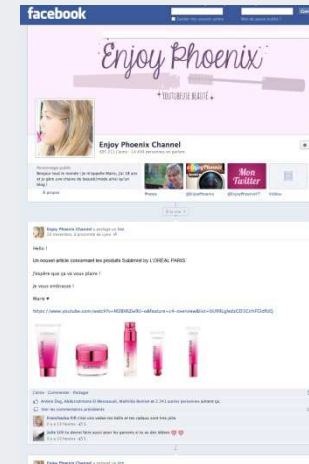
facebook

Enjoy Phoenix

+ YOUTUBEUSE BEAUTÉ +

Enjoy Phoenix Channel

Personnage public

Photos

Mon Twitter

Vidéos

Enjoy Phoenix Channel

Hello !

Un nouvel article concernant les produits Sublimed by L'OREAL PARIS

J'espère que ça va vous plaire !

Je vous embrasse !

Marie ♥

https://www.youtube.com/watch?v=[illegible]

J'aime · Commenter · Partager

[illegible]

Enjoy Phoenix Channel